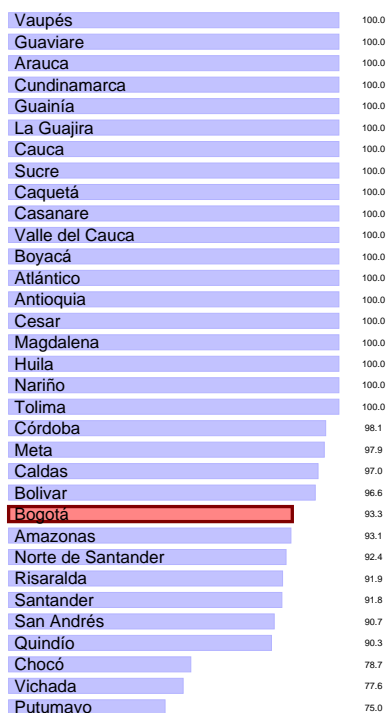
| | |
|---|---|
| Vaupés | 100.0 |
| Guaviare | 100.0 |
| Arauca | 100.0 |
| Cundinamarca | 100.0 |
| Guainía | 100.0 |
| La Guajira | 100.0 |
| Cauca | 100.0 |
| Sucre | 100.0 |
| Caquetá | 100.0 |
| Casanare | 100.0 |
| Valle del Cauca | 100.0 |
| Boyacá | 100.0 |
| Atlántico | 100.0 |
| Antioquia | 100.0 |
| Cesar | 100.0 |
| Magdalena | 100.0 |
| Huila | 100.0 |
| Nariño | 100.0 |
| Tolima | 100.0 |
| Córdoba | 98.1 |
| Meta | 97.9 |
| Caldas | 97.0 |
| Bolivar | 96.6 |
| Bogotá | 93.3 |
| Amazonas | 93.1 |
| Norte de Santander | 92.4 |
| Risaralda | 91.9 |
| Santander | 91.8 |
| San Andrés | 90.7 |
| Quindío | 90.3 |
| Chocó | 78.7 |
| Vichada | 77.6 |
| Putumayo | 75.0 |